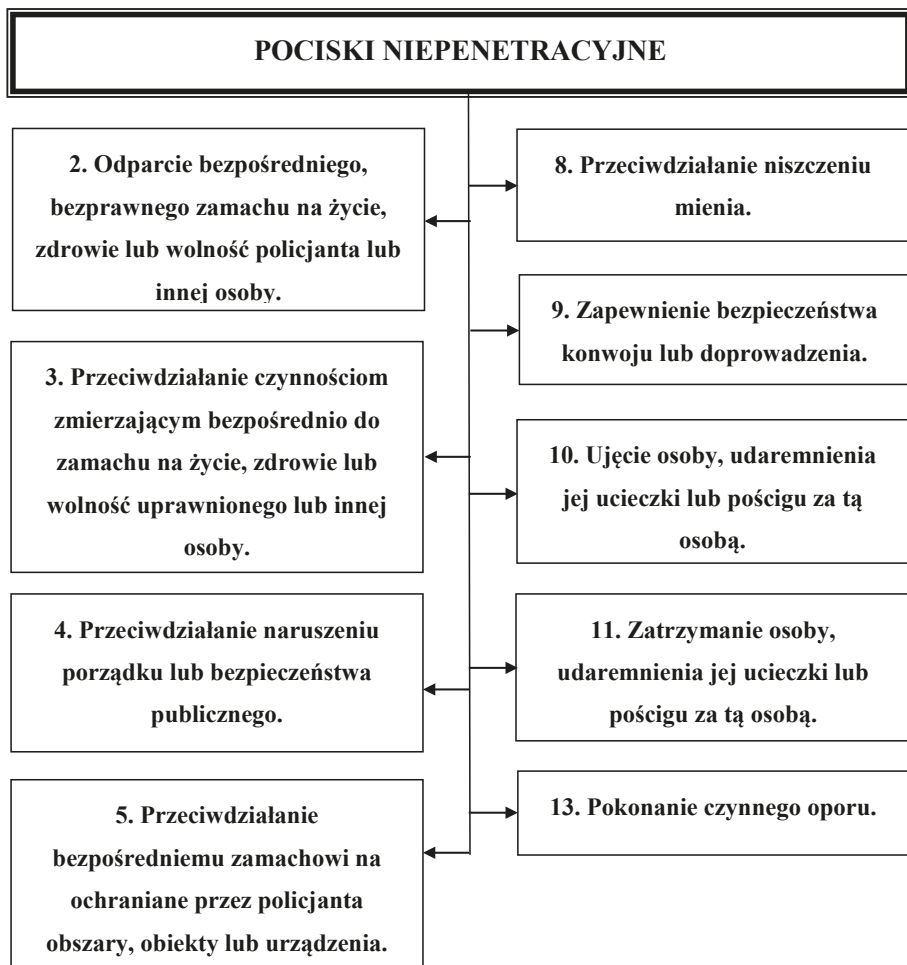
POCISKI NIEPENETRACYJNE

2. Odparcie bezpośredniego, bezprawnego zamachu na życie, zdrowie lub wolność policjanta lub innej osoby.

3. Przeciwdziałanie czynnościom zmierzającym bezpośrednio do zamachu na życie, zdrowie lub wolność uprawnionego lub innej osoby.

4. Przeciwdziałanie naruszeniu porządku lub bezpieczeństwa publicznego.

5. Przeciwdziałanie bezpośredniemu zamachowi na ochraniane przez policjanta obszary, obiekty lub urządzenia.

8. Przeciwdziałanie niszczeniu mienia.

9. Zapewnienie bezpieczeństwa konwoju lub doprowadzenia.

10. Ujęcie osoby, udaremnienia jej ucieczki lub pościgu za tą osobą.

11. Zatrzymanie osoby, udaremnienia jej ucieczki lub pościgu za tą osobą.

13. Pokonanie czynnego oporu.